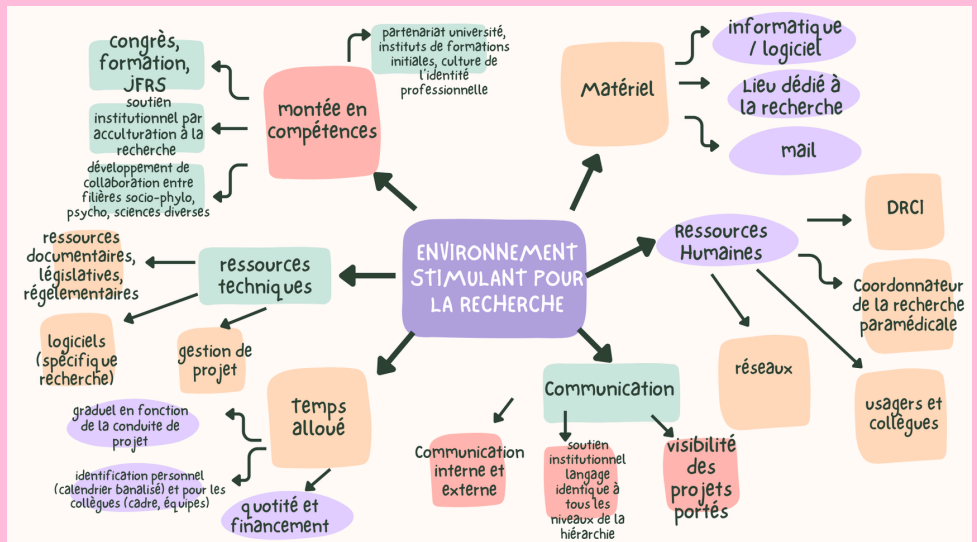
ENVIRONNEMENT STIMULANT POUR LA RECHERCHE

montée en compétences

congrès, formation, JFRS

soutien institutionnel par acculturation à la recherche

développement de collaboration entre filières socio-phylo, psycho, sciences diverses

partenariat université, instituts de formations initiales, culture de l'identité professionnelle

Matériel

informatique / logiciel

Lieu dédié à la recherche

mail

Ressources Humaines

DRCI

Coordonnateur de la recherche paramédicale

réseaux

usagers et collègues

ressources techniques

ressources documentaires, législatives, régelementaires

logiciels (spécifique recherche)

gestion de projet

temps alloué

graduel en fonction de la conduite de projet

identification personnel (calendrier banalisé) et pour les collègues (cadre, équipes)

quotité et financement

Communication

Communication interne et externe

soutien institutionnel langage identique à tous les niveaux de la hiérarchie

visibilité des projets portés